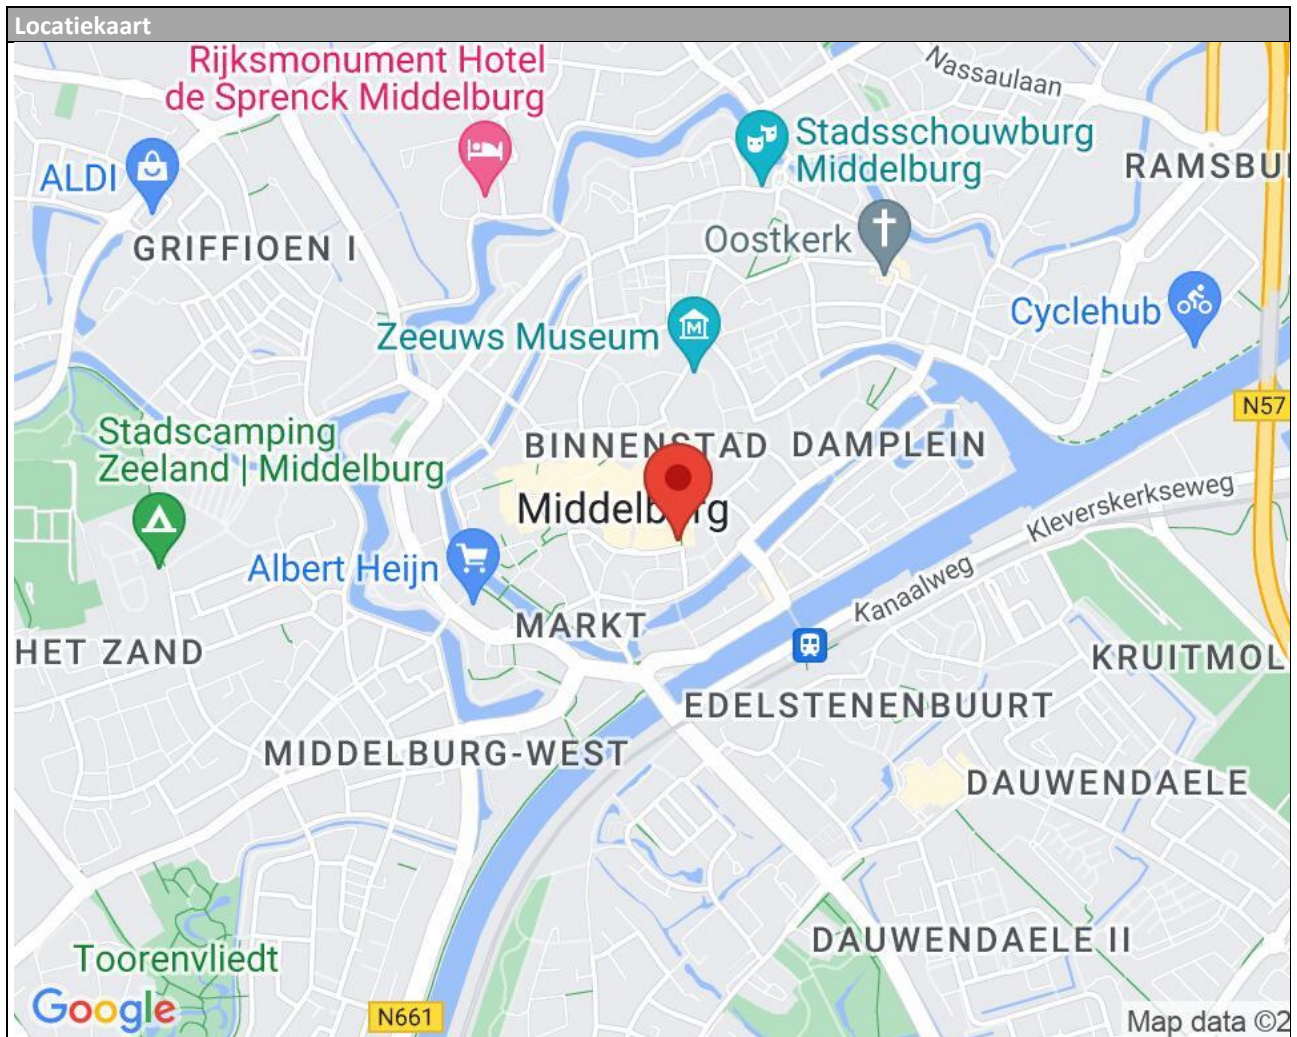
Locatiekaart

Rijksmonument Hotel de Sprenck Middelburg

Nassaulaan

Stadsschouwburg Middelburg

RAMSBU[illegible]

ALDI

GRIFFIOEN I

Oostkerk

Cyclehub

Zeeuws Museum

N57

Stadscamping Zeeland | Middelburg

BINNENSTAD

DAMPLEIN

Middelb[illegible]rg

Kleverskerkseweg

Kanaalweg

Albert Heijn

MARKT

HET ZAND

KRUITMOL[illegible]

EDELSTENENBUURT

MIDDELBURG-WEST

DAUWENDAELE

DAUWENDAELE II

Toorenvliedt

Google

N661

Map data ©2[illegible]